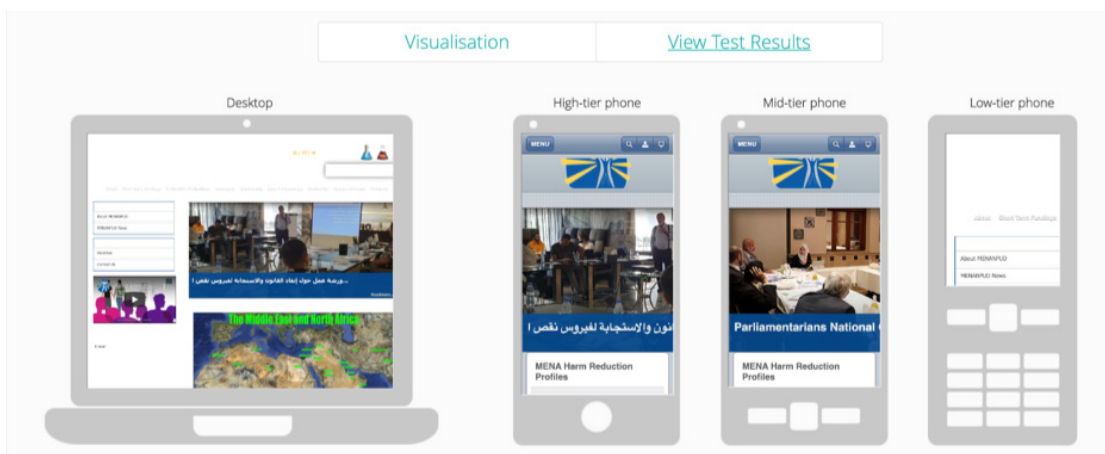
Visualisation

View Test Results

Desktop

High-tier phone

Mid-tier phone

Low-tier phone

About MENAHRA

MENANPUD News

ورشة عمل حول إلغاء القانون والاستجابة لفيروس نقص

The Middle East and North Africa

MENU

نون والاستجابة لفيروس نقص ا

MENA Harm Reduction Profiles

MENU

Parliamentarians National

MENA Harm Reduction Profiles

About MENANPUD

MENANPUD News